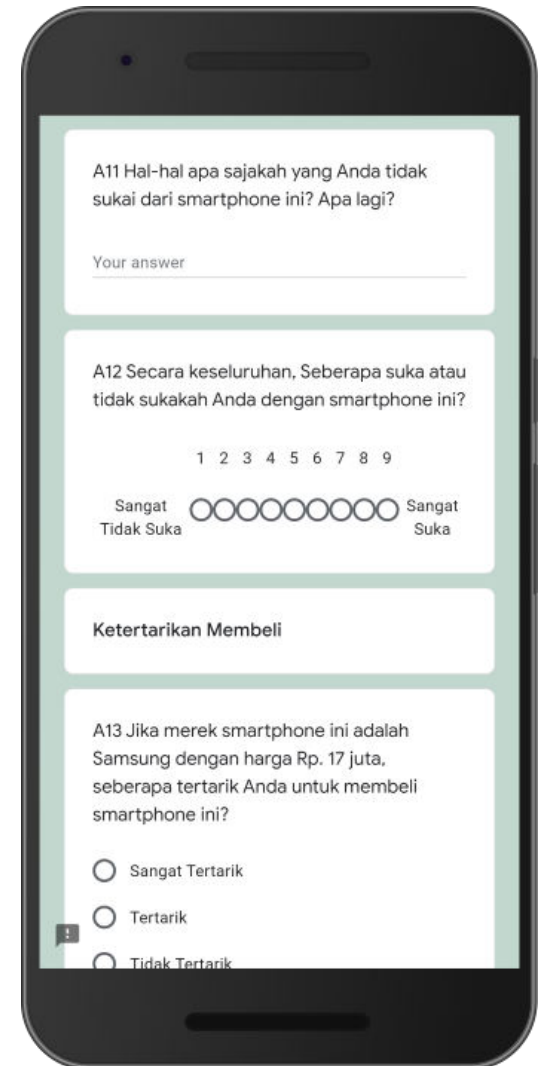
A11 Hal-hal apa sajakah yang Anda tidak sukai dari smartphone ini? Apa lagi?

Your answer

A12 Secara keseluruhan, Seberapa suka atau tidak sukakah Anda dengan smartphone ini?

1 2 3 4 5 6 7 8 9

Sangat Tidak Suka

Sangat Suka

Ketertarikan Membeli

A13 Jika merek smartphone ini adalah Samsung dengan harga Rp. 17 juta, seberapa tertarik Anda untuk membeli smartphone ini?

Sangat Tertarik

Tertarik

Tidak Tertarik